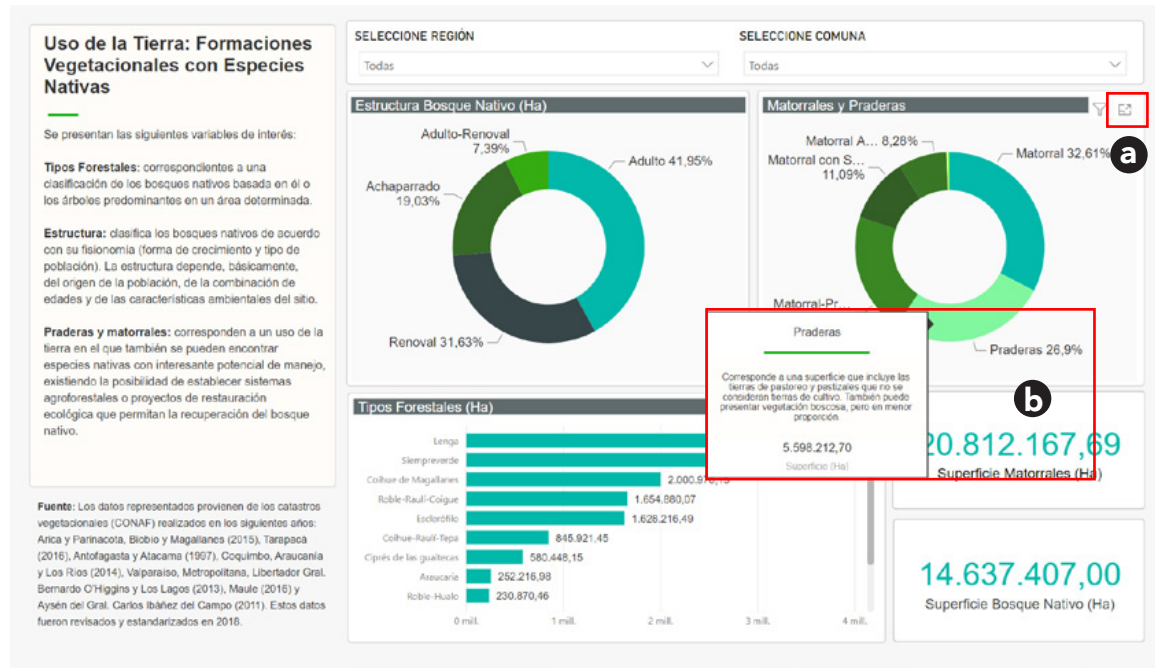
Uso de la Tierra: Formaciones Vegetacionales con Especies Nativas

Se presentan las siguientes variables de interés:

Tipos Forestales: correspondientes a una clasificación de los bosques nativos basada en él o los árboles predominantes en un área determinada.

Estructura: clasifica los bosques nativos de acuerdo con su fisionomía (forma de crecimiento y tipo de población). La estructura depende, básicamente, del origen de la población, de la combinación de edades y de las características ambientales del sitio.

Praderas y matorrales: corresponden a un uso de la tierra en el que también se pueden encontrar especies nativas con interesante potencial de manejo, existiendo la posibilidad de establecer sistemas agroforestales o proyectos de restauración ecológica que permitan la recuperación del bosque nativo.

Fuente: Los datos representados provienen de los catastros vegetacionales (CONAF) realizados en los siguientes años: Arica y Parinacota, Biobío y Magallanes (2015), Tarapacá (2016), Antofagasta y Atacama (1997), Coquimbo, Araucanía y Los Ríos (2014), Valparaíso, Metropolitana, Libertador Gral. Bernardo O'Higgins y Los Lagos (2013), Maule (2016) y Aysén del Gral. Carlos Ibáñez del Campo (2011). Estos datos fueron revisados y estandarizados en 2018.

SELECCIONE REGIÓN
Todas

SELECCIONE COMUNA
Todas

Estructura Bosque Nativo (Ha)
Adulto-Renoval 7,39%
Adulto 41,95%
Achaparrado 19,03%
Renoval 31,63%

Matorrales y Praderas
a
Matorral A... 8,28%
Matorral con S... 11,09%
Matorral 32,61%
Matorral-Pr...
Praderas 26,9%

Praderas
Corresponde a una superficie que incluye las tierras de pastoreo y pastizales que no se consideran tierras de cultivo. También puede presentar vegetación boscosa, pero en menor proporción.
5.598.212,70
Superficie (Ha)

b

Tipos Forestales (Ha)
Lenga
Siempreverde
Coihue de Magallanes 2.000.9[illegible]
Roble-Raulí-Coigue 1.654.880,07
Esclerófilo 1.628.216,49
Coihue-Raulí-Tepa 845.921,45
Ciprés de las guaitecas 580.448,15
Araucaria 252.216,98
Roble-Hualo 230.870,46
0 mill. 1 mill. 2 mill. 3 mill. 4 mill.

20.812.167,69
Superficie Matorrales (Ha)

14.637.407,00
Superficie Bosque Nativo (Ha)